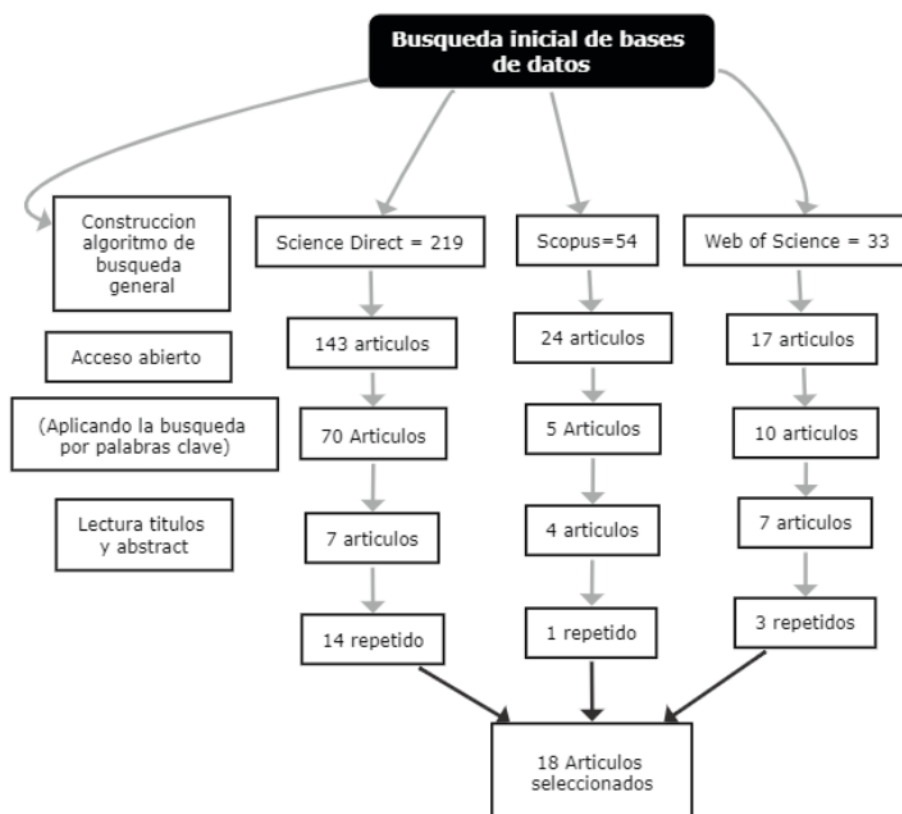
Busqueda inicial de bases de datos

Construccion algoritmo de busqueda general

Acceso abierto

(Aplicando la busqueda por palabras clave)

Lectura titulos y abstract

Science Direct = 219

143 articulos

70 Articulos

7 articulos

14 repetido

Scopus=54

24 articulos

5 Articulos

4 articulos

1 repetido

Web of Science = 33

17 articulos

10 articulos

7 articulos

3 repetidos

18 Articulos seleccionados